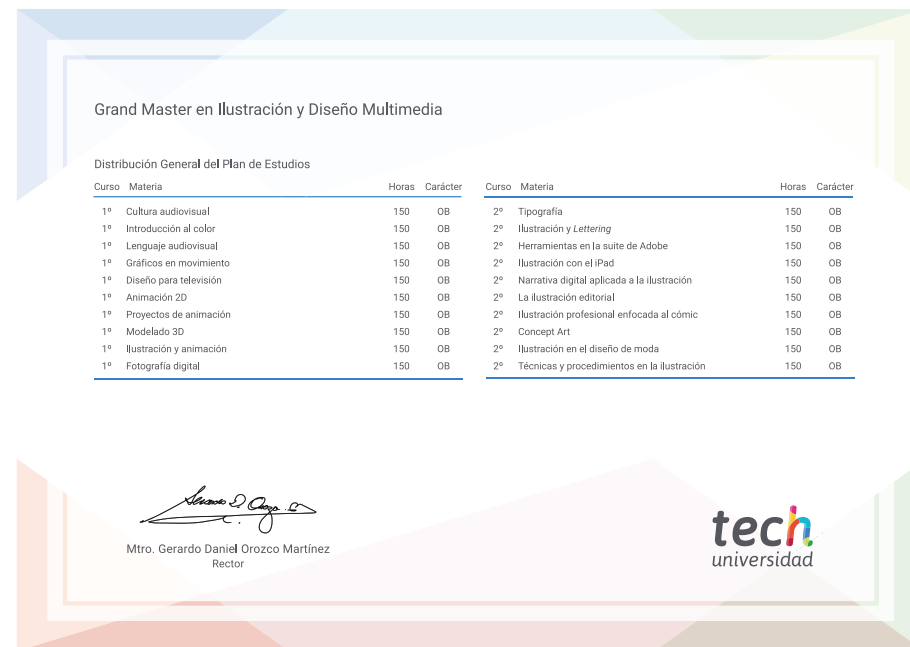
Grand Master en Ilustración y Diseño Multimedia

Distribución General del Plan de Estudios

| Curso | Materia | Horas | Carácter |
|---|---|---|---|
| 1º | Cultura audiovisual | 150 | OB |
| 1º | Introducción al color | 150 | OB |
| 1º | Lenguaje audiovisual | 150 | OB |
| 1º | Gráficos en movimiento | 150 | OB |
| 1º | Diseño para televisión | 150 | OB |
| 1º | Animación 2D | 150 | OB |
| 1º | Proyectos de animación | 150 | OB |
| 1º | Modelado 3D | 150 | OB |
| 1º | Ilustración y animación | 150 | OB |
| 1º | Fotografía digital | 150 | OB |

| Curso | Materia | Horas | Carácter |
|---|---|---|---|
| 2º | Tipografía | 150 | OB |
| 2º | Ilustración y Lettering | 150 | OB |
| 2º | Herramientas en la suite de Adobe | 150 | OB |
| 2º | Ilustración con el iPad | 150 | OB |
| 2º | Narrativa digital aplicada a la ilustración | 150 | OB |
| 2º | La ilustración editorial | 150 | OB |
| 2º | Ilustración profesional enfocada al cómic | 150 | OB |
| 2º | Concept Art | 150 | OB |
| 2º | Ilustración en el diseño de moda | 150 | OB |
| 2º | Técnicas y procedimientos en la ilustración | 150 | OB |

Mtro. Gerardo Daniel Orozco Martínez
Rector

tech
universidad